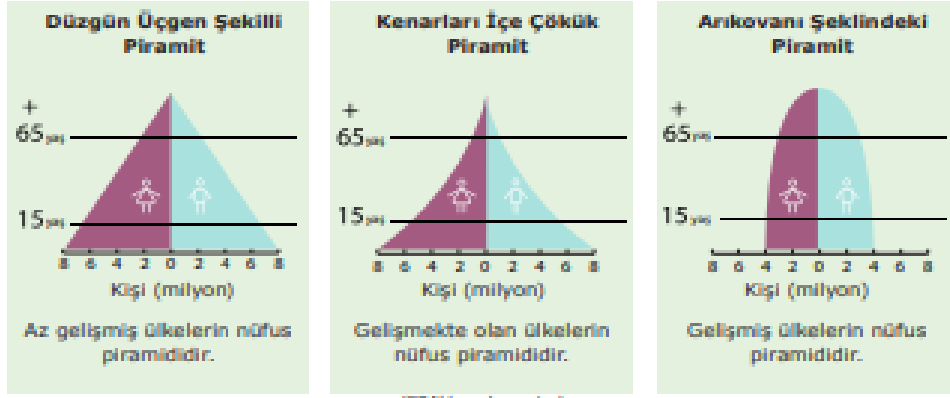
Düzgün Üçgen Şekilli Piramit

+
65 yaş

15 yaş

8 6 4 2 0 2 4 6 8
Kişi (milyon)

Az gelişmiş ülkelerin nüfus piramididir.

Kenarları İçe Çökük Piramit

+
65 yaş

15 yaş

8 6 4 2 0 2 4 6 8
Kişi (milyon)

Gelişmekte olan ülkelerin nüfus piramididir.

Arıkovanı Şeklindeki Piramit

+
65 yaş

15 yaş

8 6 4 2 0 2 4 6 8
Kişi (milyon)

Gelişmiş ülkelerin nüfus piramididir.

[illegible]